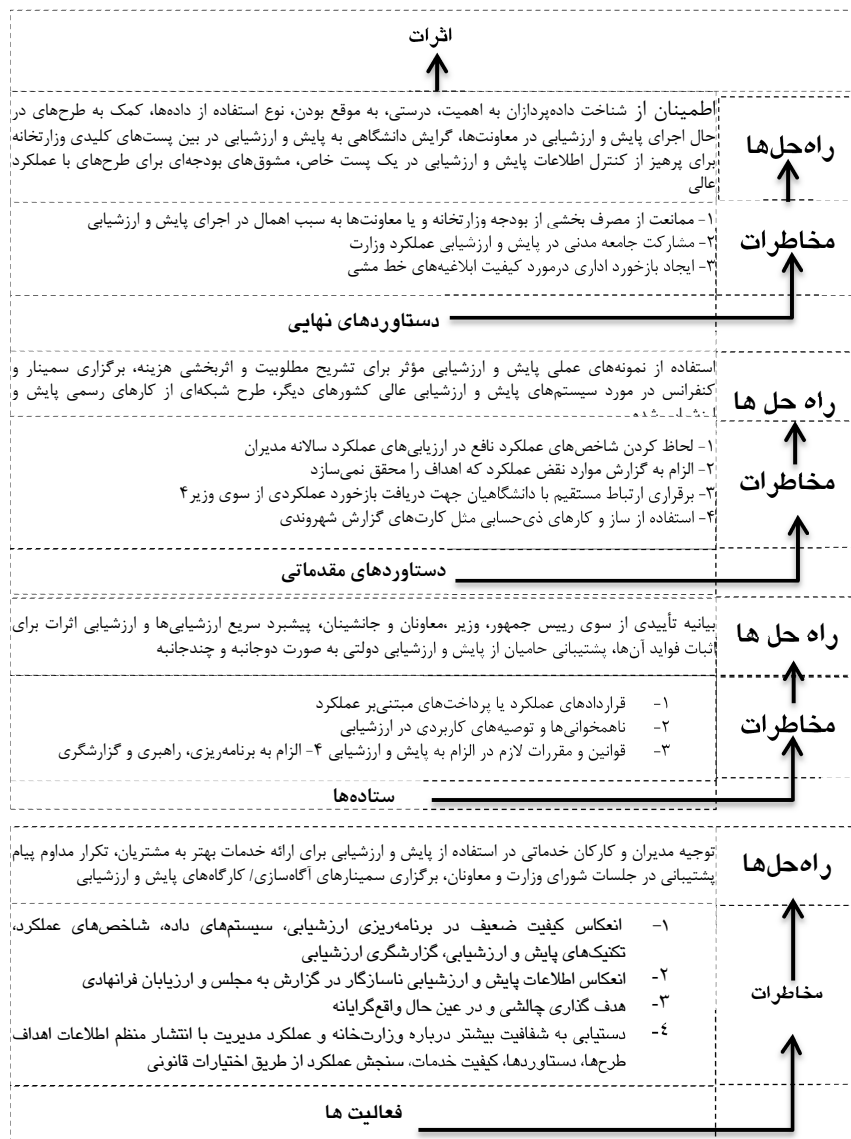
اثرات

راه‌حل‌ها

اطمینان از شناخت داده‌پردازان به اهمیت، درستی، به موقع بودن، نوع استفاده از داده‌ها، کمک به طرح‌های در حال اجرای پایش و ارزشیابی در معاونت‌ها، گرایش دانشگاهی به پایش و ارزشیابی در بین پست‌های کلیدی وزارتخانه برای پرهیز از کنترل اطلاعات پایش و ارزشیابی در یک پست خاص، مشوق‌های بودجه‌ای برای طرح‌های با عملکرد عالی

مخاطرات

۱- ممانعت از مصرف بخشی از بودجه وزارتخانه و یا معاونت‌ها به سبب اهمال در اجرای پایش و ارزشیابی
۲- مشارکت جامعه مدنی در پایش و ارزشیابی عملکرد وزارت
۳- ایجاد بازخورد اداری درمورد کیفیت ابلاغیه‌های خط مشی

دستاوردهای نهایی

راه حل ها

استفاده از نمونه‌های عملی پایش و ارزشیابی مؤثر برای تشریح مطلوبیت و اثربخشی هزینه، برگزاری سمینار و کنفرانس در مورد سیستم‌های پایش و ارزشیابی عالی کشورهای دیگر، طرح شبکه‌ای از کارهای رسمی پایش و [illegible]

مخاطرات

۱- لحاظ کردن شاخص‌های عملکرد نافع در ارزیابی‌های عملکرد سالانه مدیران
۲- الزام به گزارش موارد نقض عملکرد که اهداف را محقق نمی‌سازد
۳- برقراری ارتباط مستقیم با دانشگاهیان جهت دریافت بازخورد عملکردی از سوی وزیر۴
۴- استفاده از ساز و کارهای ذی‌حسابی مثل کارت‌های گزارش شهروندی

دستاوردهای مقدماتی

راه حل ها

بیانیه تأییدی از سوی رییس جمهور، وزیر ،معاونان و جانشینان، پیشبرد سریع ارزشیابی‌ها و ارزشیابی اثرات برای اثبات فواید آن‌ها، پشتیبانی حامیان از پایش و ارزشیابی دولتی به صورت دوجانبه و چندجانبه

مخاطرات

۱- قراردادهای عملکرد یا پرداخت‌های مبتنی‌بر عملکرد
۲- ناهمخوانی‌ها و توصیه‌های کاربردی در ارزشیابی
۳- قوانین و مقررات لازم در الزام به پایش و ارزشیابی ۴- الزام به برنامه‌ریزی، راهبری و گزارشگری

ستاده‌ها

راه‌حل‌ها

توجیه مدیران و کارکنان خدماتی در استفاده از پایش و ارزشیابی برای ارائه خدمات بهتر به مشتریان، تکرار مداوم پیام پشتیبانی در جلسات شورای وزارت و معاونان، برگزاری سمینارهای آگاه‌سازی/ کارگاه‌های پایش و ارزشیابی

مخاطرات

۱- انعکاس کیفیت ضعیف در برنامه‌ریزی ارزشیابی، سیستم‌های داده، شاخص‌های عملکرد، تکنیک‌های پایش و ارزشیابی، گزارشگری ارزشیابی
۲- انعکاس اطلاعات پایش و ارزشیابی ناسازگار در گزارش به مجلس و ارزیابان فرانهادی
۳- هدف گذاری چالشی و در عین حال واقع‌گرایانه
٤- دستیابی به شفافیت بیشتر درباره وزارتخانه و عملکرد مدیریت با انتشار منظم اطلاعات اهداف طرح‌ها، دستاوردها، کیفیت خدمات، سنجش عملکرد از طریق اختیارات قانونی

فعالیت ها